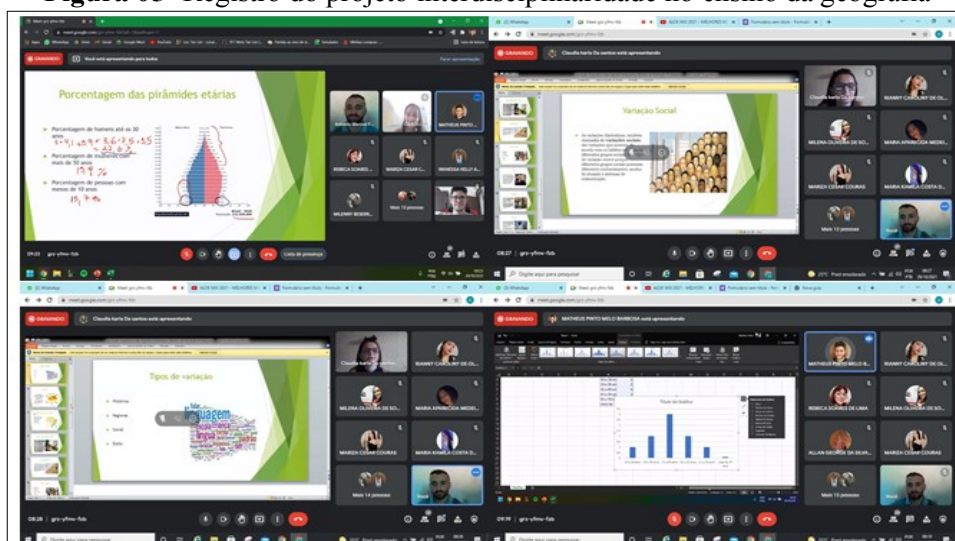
Figura 03- Registro do projeto interdisciplinaridade no ensino da geografia

GRAVANDO Você está apresentando para todos

Porcentagem das pirâmides etárias

Porcentagem de homens até os 30 anos
Porcentagem de mulheres com mais de 50 anos
Porcentagem de pessoas com menos de 10 anos

MATHEUS PINTO...
REBECA SOARES...
MARIZA CESAR C...
VANESSA KELLY A...
MILENNY BESERR...
Mais 13 pessoas

09:23 | grx-yfmv-fzb

GRAVANDO Claudia karla Da santos está apresentando

Variação Social

RIANNY CAROLINY DE OL...
MILENA OLIVEIRA DE SO...
MARIA APARECIDA MEDEI...
MARIZA CESAR COURAS
MARIA KAMILA COSTA D...
Mais 13 pessoas
Você

08:27 | grx-yfmv-fzb

Digite aqui para pesquisar

GRAVANDO Claudia karla Da santos está apresentando

Tipos de variação

Histórica
Regional
Social
Estilo

linguagem

Claudia karla Da santos
RIANNY CAROLINY DE OL...
MILENA OLIVEIRA DE SO...
MARIA APARECIDA MEDEI...
MARIZA CESAR COURAS
MARIA KAMILA COSTA D...
Mais 14 pessoas
Você

08:28 | grx-yfmv-fzb

GRAVANDO MATHEUS PINTO MELO BARBOSA está apresentando

Título do Gráfico

MATHEUS PINTO MELO B...
RIANNY CAROLINY DE OL...
REBECA SOARES DE LIMA
MILENA OLIVEIRA DE SO...
ALLAN GEORGE DA SILVA...
MARIZA CESAR COURAS
Mais 13 pessoas
Você

09:19 | grx-yfmv-fzb

Digite aqui para pesquisar